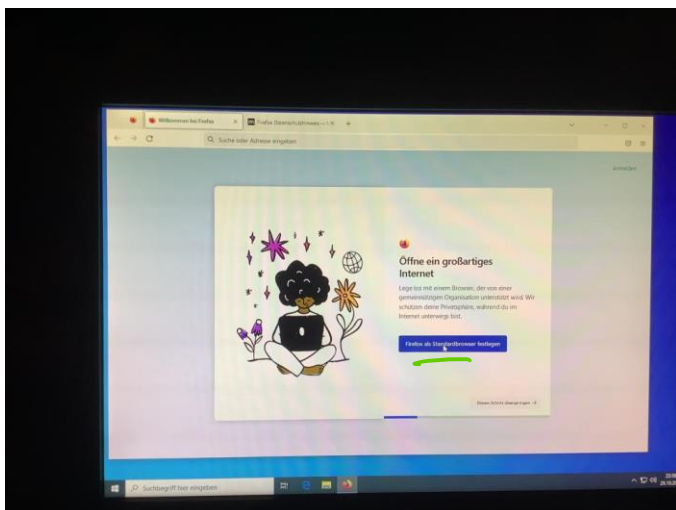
Willkommen bei Firefox

Firefox Datenschutzhinweis — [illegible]

Suche oder Adresse eingeben

Anmelden

Öffne ein großartiges Internet

Lege los mit einem Browser, der von einer gemeinnützigen Organisation unterstützt wird. Wir schützen deine Privatsphäre, während du im Internet unterwegs bist.

Firefox als Standardbrowser festlegen

Diesen Schritt überspringen →

Suchbegriff hier eingeben